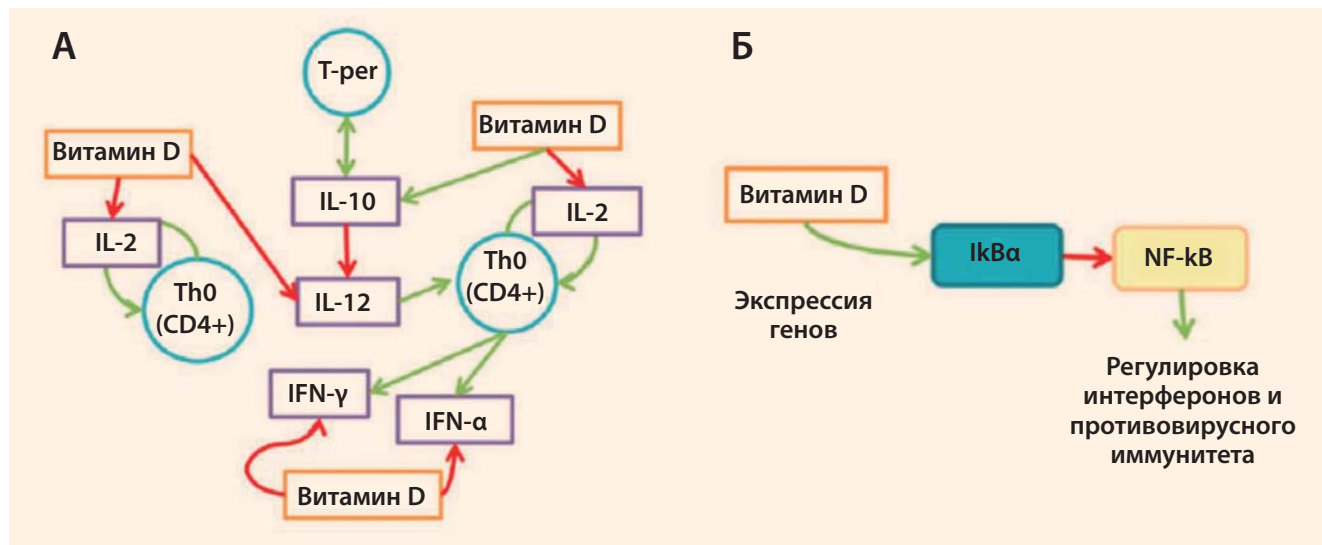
А

T-per

Витамин D

Витамин D

IL-10

IL-2

IL-2

Th0 (CD4+)

Th0 (CD4+)

IL-12

IFN-γ

IFN-α

Витамин D

Б

Витамин D

IkBα

NF-kB

Экспрессия генов

Регулировка интерферонов и противовирусного иммунитета